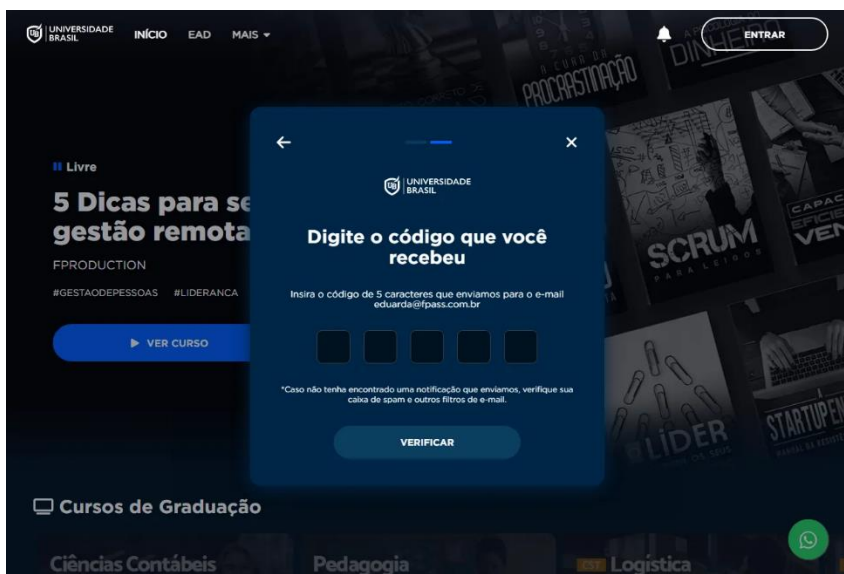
UNIVERSIDADE BRASIL INÍCIO EAD MAIS ▾ ENTRAR

A CURA DA PROCRASTINAÇÃO DINHEIRO

Livre

5 Dicas para se gestão remota

FPRODUCTION

#GESTAODEPESSOAS #LIDERANCA

▶ VER CURSO

←

×

UNIVERSIDADE BRASIL

Digite o código que você recebeu

Insira o código de 5 caracteres que enviamos para o e-mail eduarda@fpass.com.br

*Caso não tenha encontrado uma notificação que enviamos, verifique sua caixa de spam e outros filtros de e-mail.

VERIFICAR

SCRUM PARA LEIGOS

CAPAC EFICIE VEN

LÍDER

STARTUPEN

Cursos de Graduação

Ciências Contábeis

Pedagogia

CST Logística